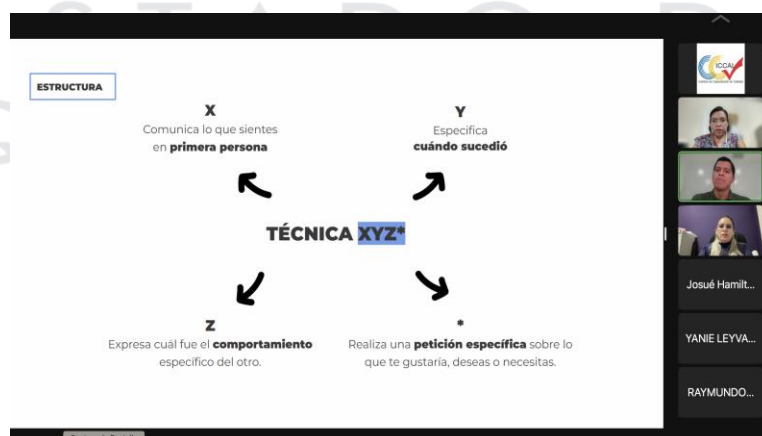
ESTRUCTURA

X
Comunica lo que sientes en **primera persona**

Y
Especifica **cuándo sucedió**

TÉCNICA XYZ*

Z
Expresa cuál fue el **comportamiento** específico del otro.

*
Realiza una **petición específica** sobre lo que te gustaría, deseas o necesitas.

ICCAL

Josué Hamilt...

YANIE LEYVA...

RAYMUNDO...